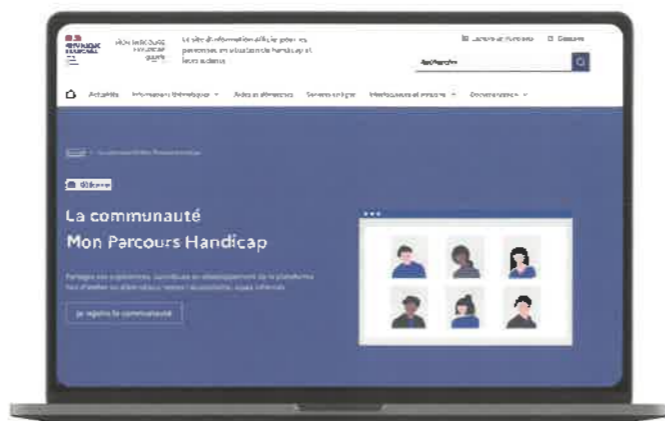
RÉPUBLIQUE FRANÇAISE

MON PARCOURS HANDICAP

Le site d'information officiel pour les personnes en situation de handicap et leurs aidants

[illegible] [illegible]

Rechercher

Actualités Informations thématiques Aides et démarches Services en ligne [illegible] Documentation

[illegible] > La communauté Mon Parcours Handicap

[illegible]

La communauté Mon Parcours Handicap

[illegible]

Je rejoins la communauté